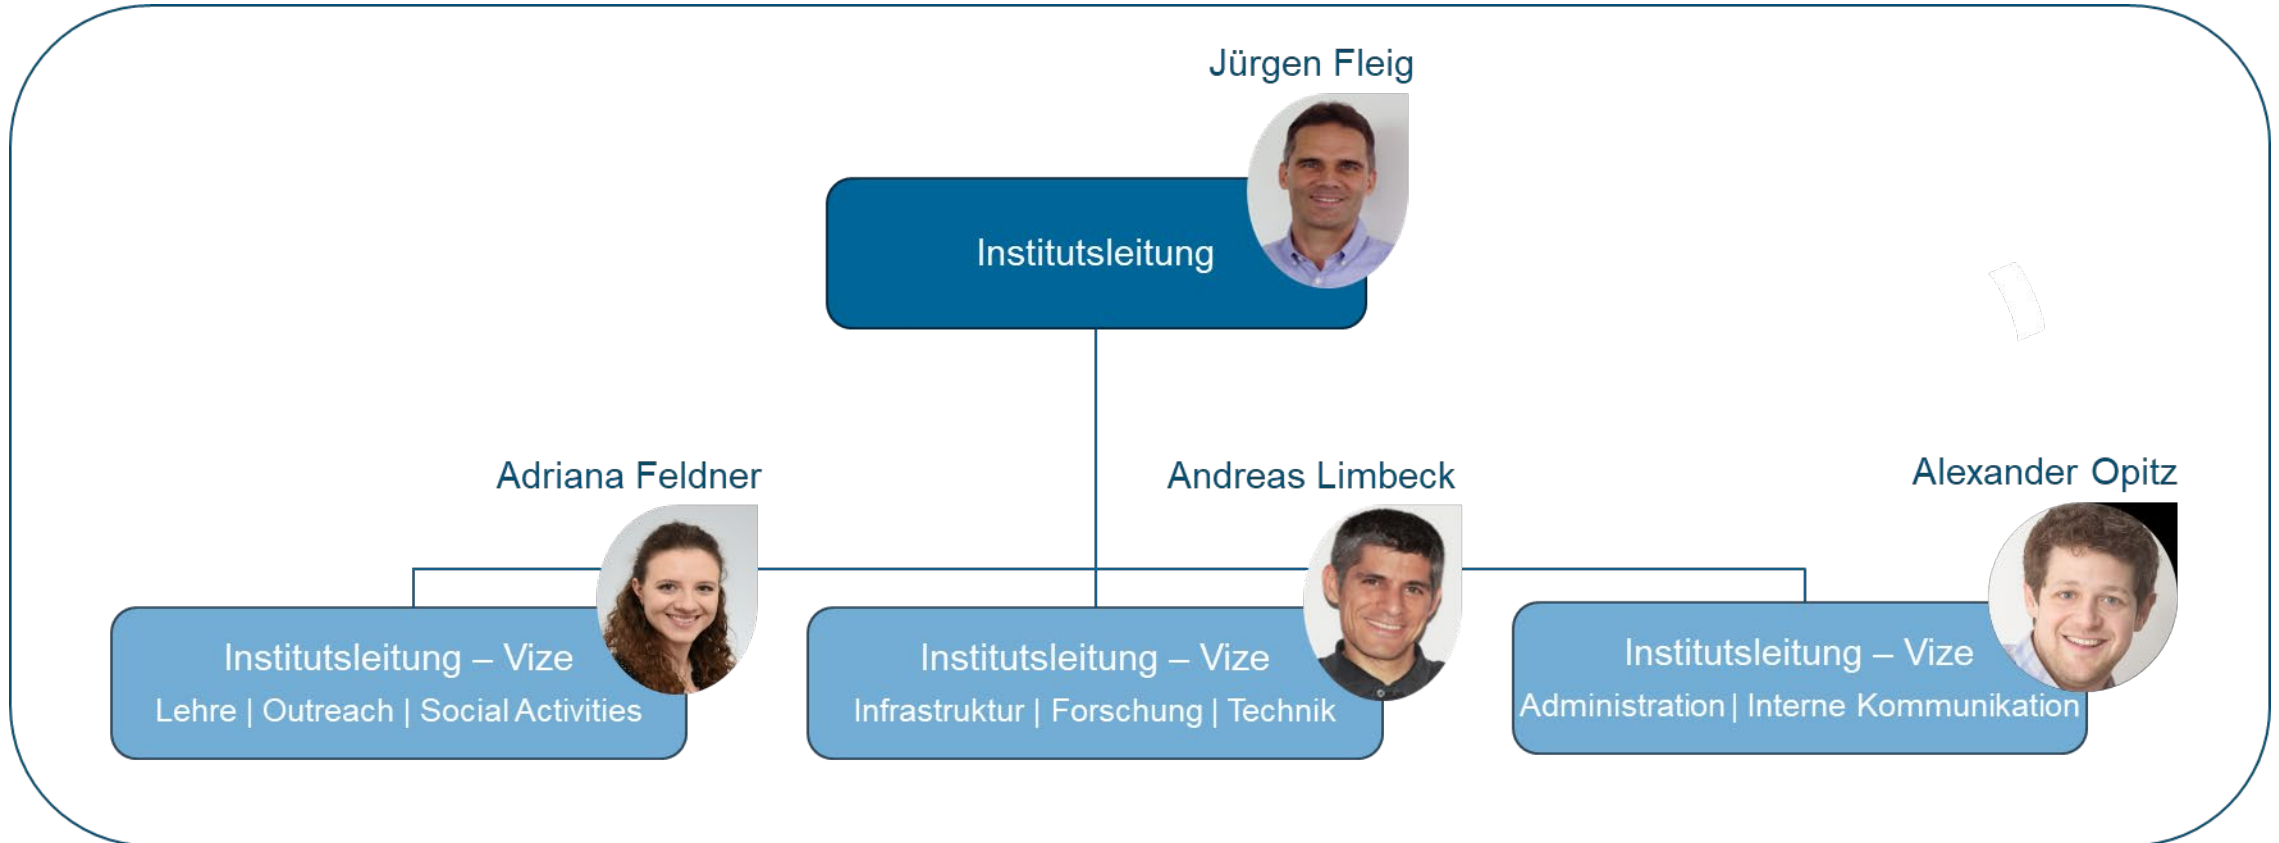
Jürgen Fleig

Institutsleitung

Adriana Feldner

Institutsleitung – Vize
Lehre | Outreach | Social Activities

Andreas Limbeck

Institutsleitung – Vize
Infrastruktur | Forschung | Technik

Alexander Opitz

Institutsleitung – Vize
Administration | Interne Kommunikation